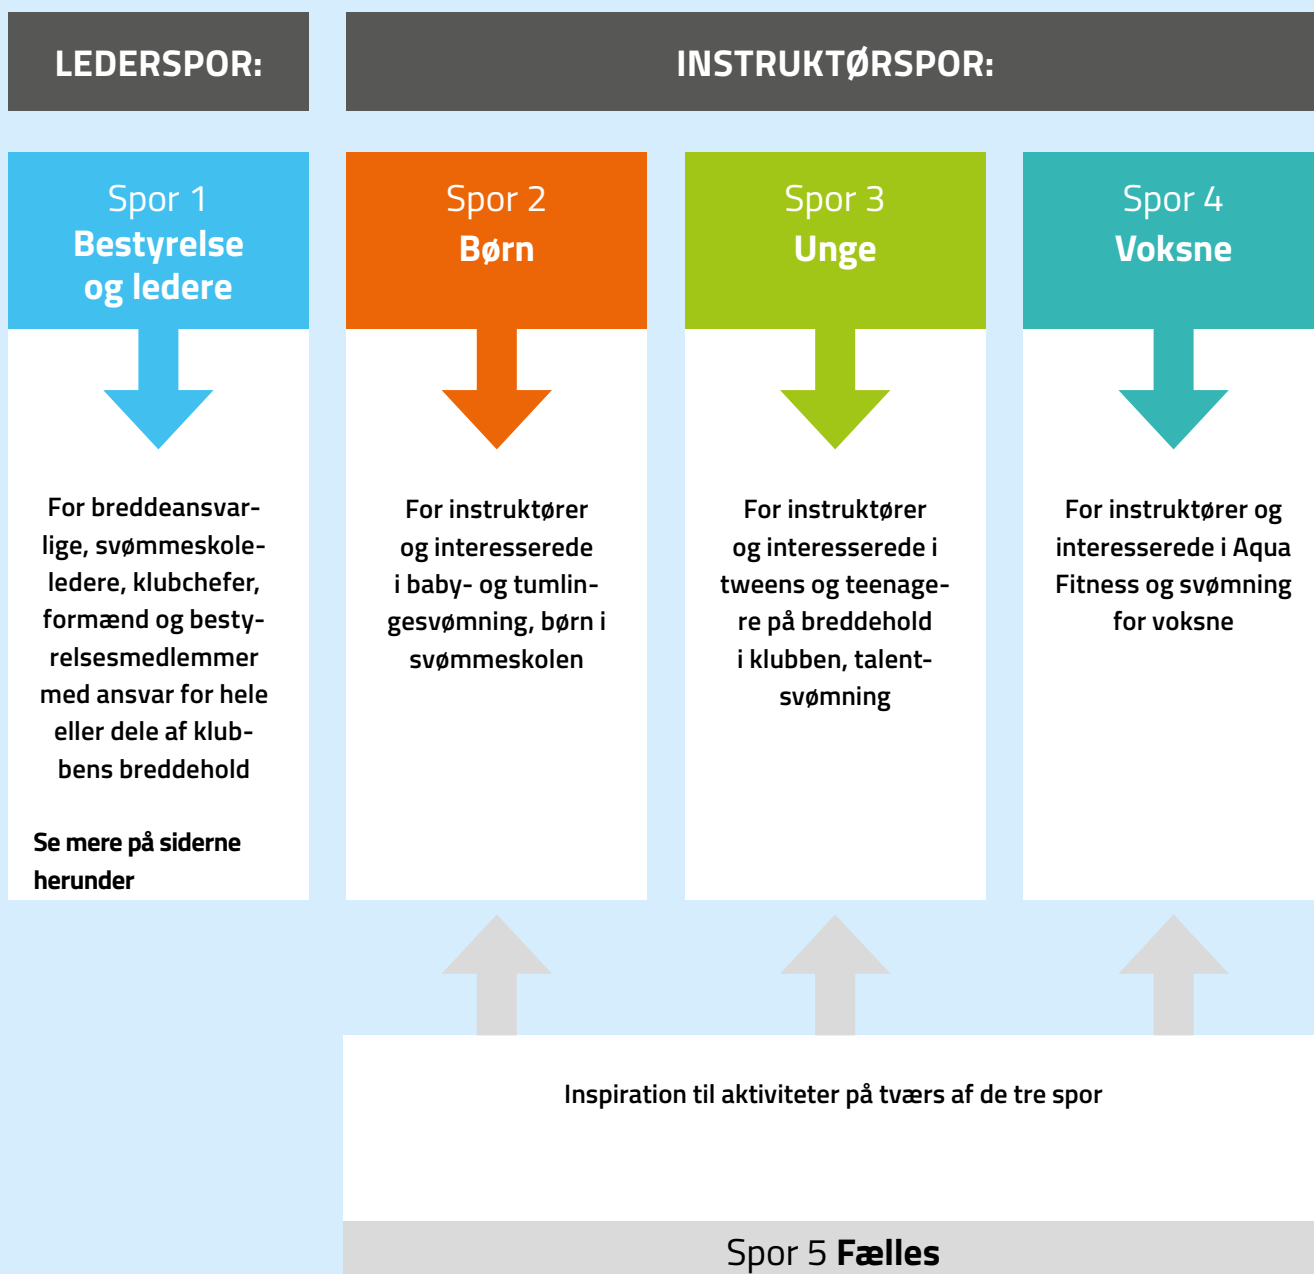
LEDERSPOR:

INSTRUKTØRSPOR:

Spor 1
Bestyrelse og ledere

For breddeansvarlige, svømmeskoleledere, klubchefer, formænd og bestyrelsesmedlemmer med ansvar for hele eller dele af klubbens breddehold

Se mere på siderne herunder

Spor 2
Børn

For instruktører og interesserede i baby- og tumlingesvømning, børn i svømmeskolen

Spor 3
Unge

For instruktører og interesserede i tweens og teenagere på breddehold i klubben, talentsvømning

Spor 4
Voksne

For instruktører og interesserede i Aqua Fitness og svømning for voksne

Inspiration til aktiviteter på tværs af de tre spor

Spor 5 Fælles